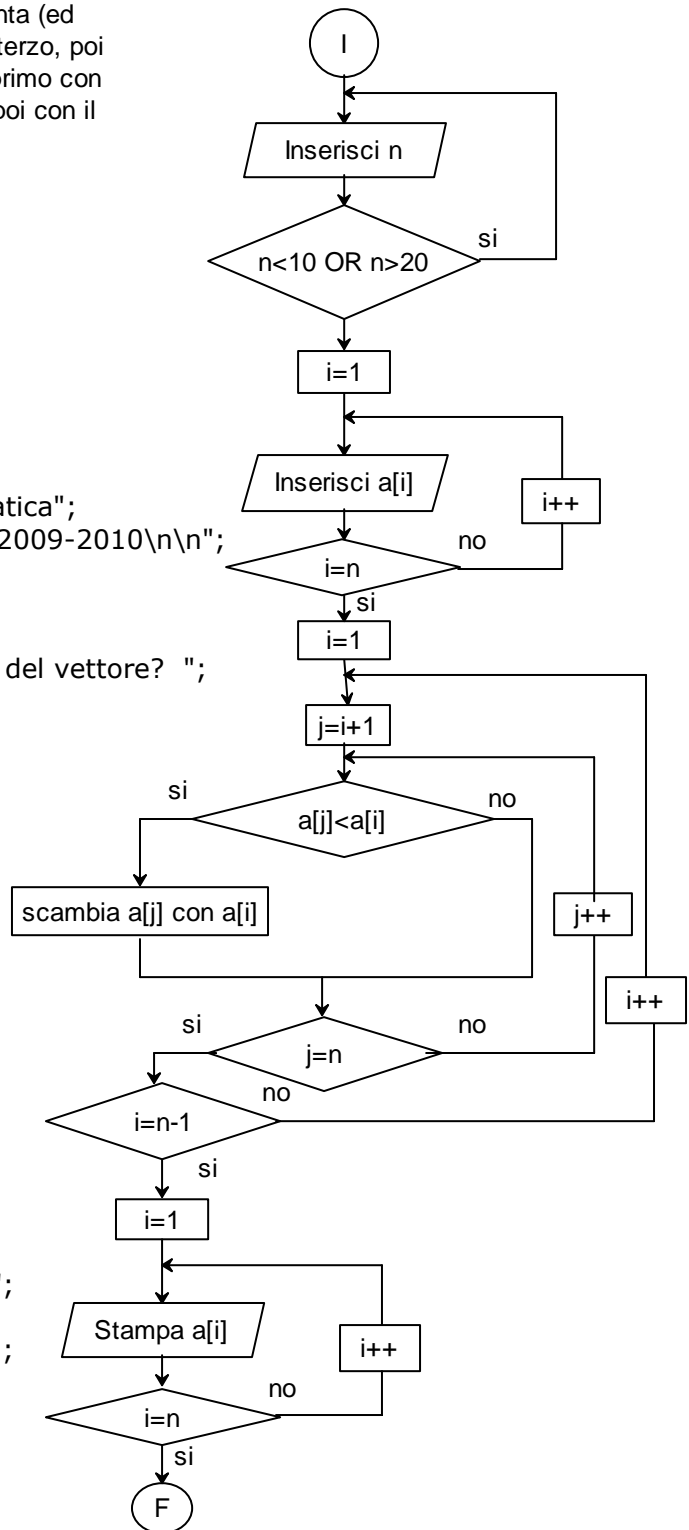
nta (ed
terzo, poi
primo con
poi con il

atica";
2009-2010\n\n";

del vettore? ";

";

;

I

Inserisci n

n<10 OR n>20

si

i=1

Inserisci a[i]

i++

no

i=n

si

i=1

j=i+1

si

a[j]<a[i]

no

scambia a[j] con a[i]

j++

i++

si

j=n

no

no

i=n-1

si

i=1

Stampa a[i]

i++

no

i=n

si

F